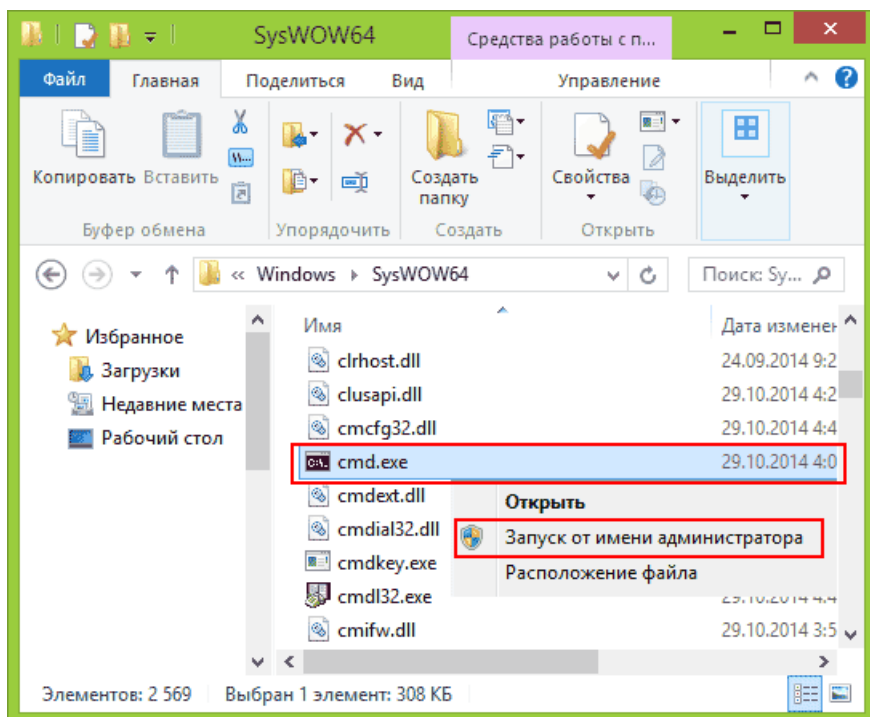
SysWOW64

Средства работы с п...

Файл Главная Поделиться Вид Управление

Копировать Вставить

Буфер обмена

Упорядочить

Создать папку

Создать

Свойства

Открыть

Выделить

« Windows › SysWOW64

Поиск: Sy...

Избранное
Загрузки
Недавние места
Рабочий стол

| Имя | Дата изменен |
|---|---|
| clrhost.dll | 24.09.2014 9:2 |
| clusapi.dll | 29.10.2014 4:2 |
| cmcfg32.dll | 29.10.2014 4:4 |
| cmd.exe | 29.10.2014 4:0 |
| cmdext.dll | |
| cmdial32.dll | |
| cmdkey.exe | |
| cmdl32.exe | 29.10.2014 4:4 |
| cmifw.dll | 29.10.2014 3:5 |

Открыть
Запуск от имени администратора
Расположение файла

Элементов: 2 569 Выбран 1 элемент: 308 КБ